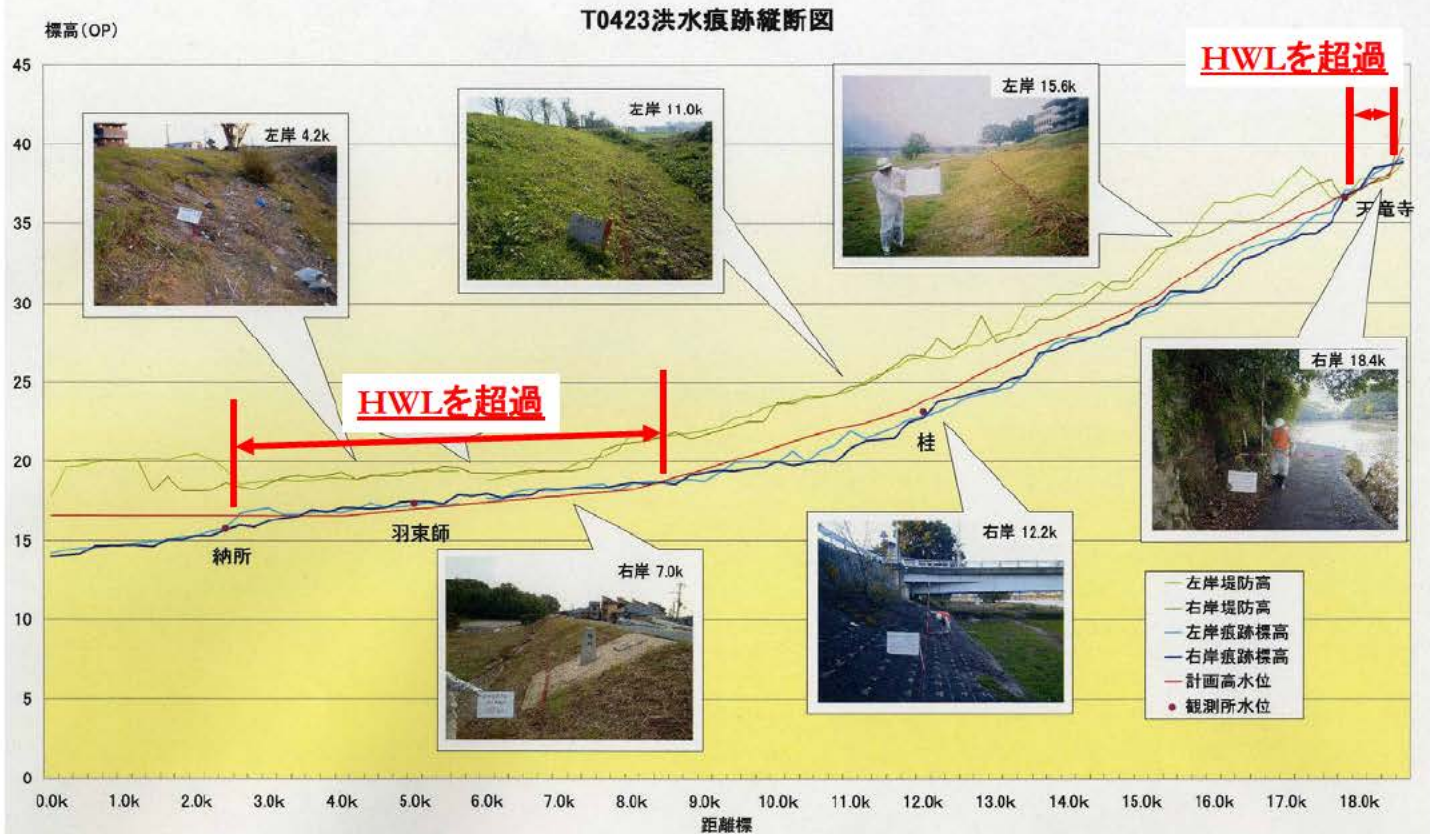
T0423洪水痕跡縦断図

標高(OP)

HWLを超過

左岸 4.2k

左岸 11.0k

左岸 15.6k

天竜寺

右岸 18.4k

HWLを超過

桂

納所

羽束師

右岸 7.0k

右岸 12.2k

左岸堤防高
右岸堤防高
左岸痕跡標高
右岸痕跡標高
計画高水位
観測所水位

45
40
35
30
25
20
15
10
5
0

0.0k 1.0k 2.0k 3.0k 4.0k 5.0k 6.0k 7.0k 8.0k 9.0k 10.0k 11.0k 12.0k 13.0k 14.0k 15.0k 16.0k 17.0k 18.0k

距離標